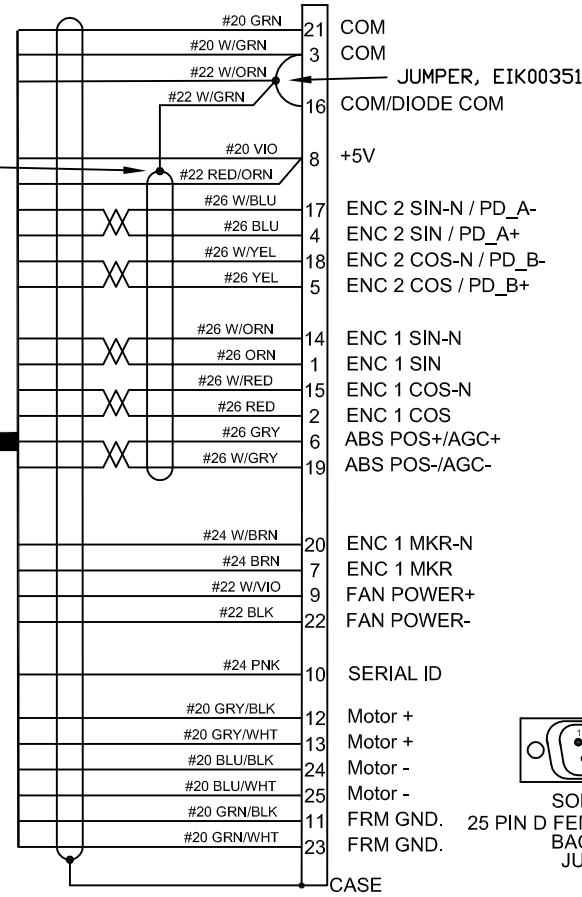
#20 GRN 21 COM
#20 W/GRN 3 COM
#22 W/ORN JUMPER, EIK00351
#22 W/GRN 16 COM/DIODE COM
#20 VIO 8 +5V
#22 RED/ORN
#26 W/BLU 17 ENC 2 SIN-N / PD_A-
#26 BLU 4 ENC 2 SIN / PD_A+
#26 W/YEL 18 ENC 2 COS-N / PD_B-
#26 YEL 5 ENC 2 COS / PD_B+
#26 W/ORN 14 ENC 1 SIN-N
#26 ORN 1 ENC 1 SIN
#26 W/RED 15 ENC 1 COS-N
#26 RED 2 ENC 1 COS
#26 GRY 6 ABS POS+/AGC+
#26 W/GRY 19 ABS POS-/AGC-
#24 W/BRN 20 ENC 1 MKR-N
#24 BRN 7 ENC 1 MKR
#22 W/VIO 9 FAN POWER+
#22 BLK 22 FAN POWER-
#24 PNK 10 SERIAL ID
#20 GRY/BLK 12 Motor +
#20 GRY/WHT 13 Motor +
#20 BLU/BLK 24 Motor -
#20 BLU/WHT 25 Motor -
#20 GRN/BLK 11 FRM GND.
#20 GRN/WHT 23 FRM GND.
CASE
SO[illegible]
25 PIN D FE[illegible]
BA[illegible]
JU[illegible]